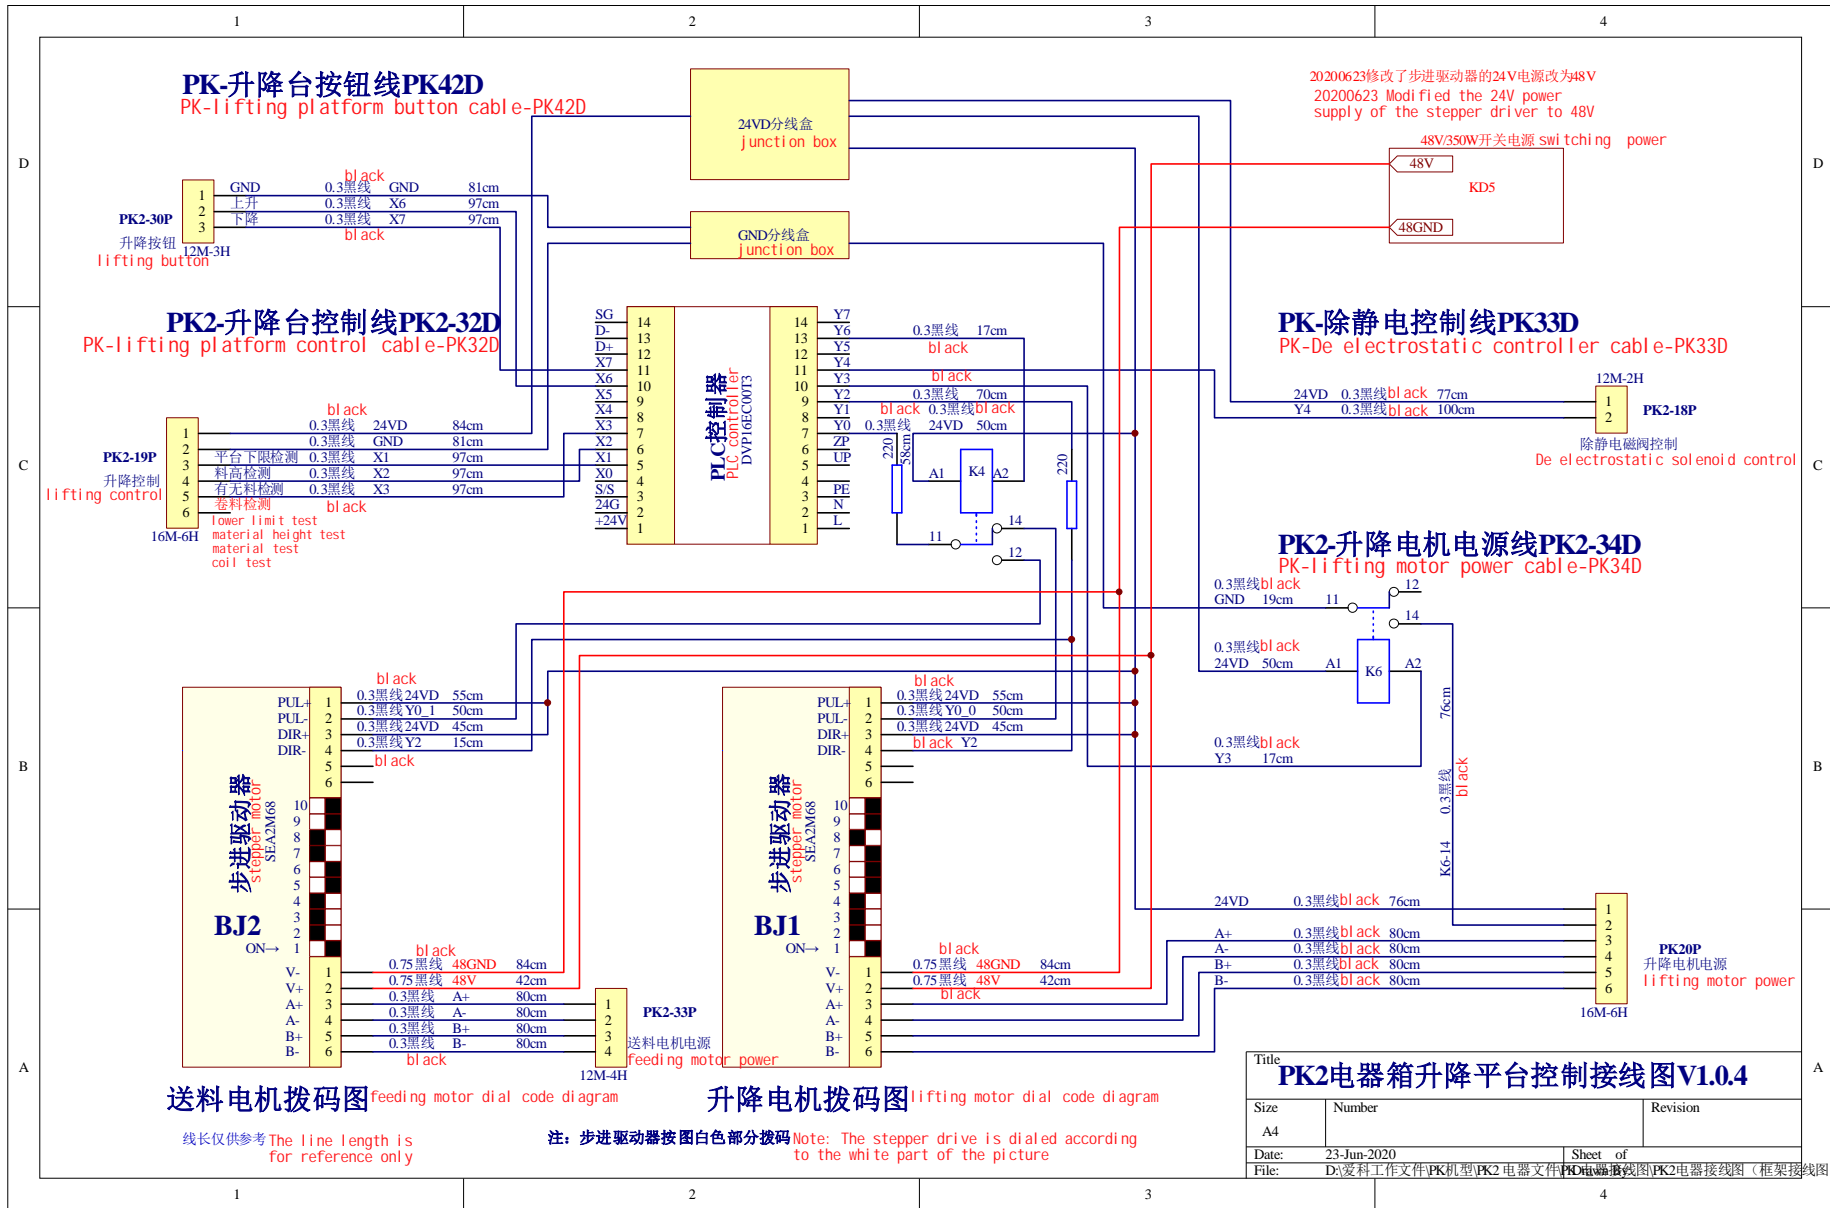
1 2 3 4

D

PK-升降台按钮线PK42D
PK-lifting platform button cable-PK42D

24VD分线盒
junction box

20200623修改了步进驱动器的24V电源改为48V
20200623 Modified the 24V power supply of the stepper driver to 48V

48V/350W开关电源 switching power
48V
KD5
48GND

PK2-30P
升降按钮
lifting button
12M-3H
1 2 3
GND 上升 下降
black
0.3黑线 GND 81cm
0.3黑线 X6 97cm
0.3黑线 X7 97cm
black

GND分线盒
junction box

PK2-升降台控制线PK2-32D
PK-lifting platform control cable-PK32D

PK-除静电控制线PK33D
PK-De electrostatic controller cable-PK33D

SG D- D+ X7 X6 X5 X4 X3 X2 X1 X0 S/S 24G +24V
14 13 12 11 10 9 8 7 6 5 4 3 2 1
PLC控制器
PLC controller
DVP16EC00T3
14 13 12 11 10 9 8 7 6 5 4 3 2 1
Y7 Y6 Y5 Y4 Y3 Y2 Y1 Y0 ZP UP PE N L

0.3黑线 17cm
black
black
0.3黑线 70cm
black 0.3黑线black
0.3黑线 24VD 50cm

24VD 0.3黑线black 77cm
Y4 0.3黑线black 100cm
12M-2H
1 2
PK2-18P
除静电磁阀控制
De electrostatic solenoid control

C

PK2-19P
升降控制
lifting control
16M-6H
1 2 3 4 5 6
black
0.3黑线 24VD 84cm
0.3黑线 GND 81cm
平台下限检测 0.3黑线 X1 97cm
料高检测 0.3黑线 X2 97cm
有无料检测 0.3黑线 X3 97cm
卷料检测
black
lower limit test
material height test
material test
coil test

220
58cm
A1 K4 A2
220
14
11
12

PK2-升降电机电源线PK2-34D
PK-lifting motor power cable-PK34D
0.3黑线black
GND 19cm 11 12
14
0.3黑线black
24VD 50cm A1 K6 A2
76cm
0.3黑线black
Y3 17cm
0.3黑线 black
K6-14

B

PUL+ PUL- DIR+ DIR-
1 2 3 4 5 6
black
0.3黑线24VD 55cm
0.3黑线 Y0_1 50cm
0.3黑线24VD 45cm
0.3黑线 Y2 15cm
black
步进驱动器
stepper motor
SEA2M68
10 9 8 7 6 5 4 3 2 1
BJ2
ON→
V- V+ A+ A- B+ B-
1 2 3 4 5 6
black
0.75黑线 48GND 84cm
0.75黑线 48V 42cm
0.3黑线 A+ 80cm
0.3黑线 A- 80cm
0.3黑线 B+ 80cm
0.3黑线 B- 80cm
black
1 2 3 4
PK2-33P
送料电机电源
feeding motor power
12M-4H

PUL+ PUL- DIR+ DIR-
1 2 3 4 5 6
black
0.3黑线24VD 55cm
0.3黑线 Y0_0 50cm
0.3黑线24VD 45cm
black Y2
步进驱动器
stepper motor
SEA2M68
10 9 8 7 6 5 4 3 2 1
BJ1
ON→
V- V+ A+ A- B+ B-
1 2 3 4 5 6
black
0.75黑线 48GND 84cm
0.75黑线 48V 42cm
black

24VD 0.3黑线black 76cm
A+ 0.3黑线black 80cm
A- 0.3黑线black 80cm
B+ 0.3黑线black 80cm
B- 0.3黑线black 80cm
1 2 3 4 5 6
PK20P
升降电机电源
lifting motor power
16M-6H

A

送料电机拨码图feeding motor dial code diagram
升降电机拨码图lifting motor dial code diagram
线长仅供参考The line length is for reference only
注：步进驱动器按图白色部分拨码Note: The stepper drive is dialed according to the white part of the picture

Title
PK2电器箱升降平台控制接线图V1.0.4
Size A4
Number
Revision
Date: 23-Jun-2020
Sheet of
File: D:\爱科工作文件\PK机型\PK2 电器文件\PK2电器接线图\PK2电器接线图（框架接线图
Drawn By:

1 2 3 4